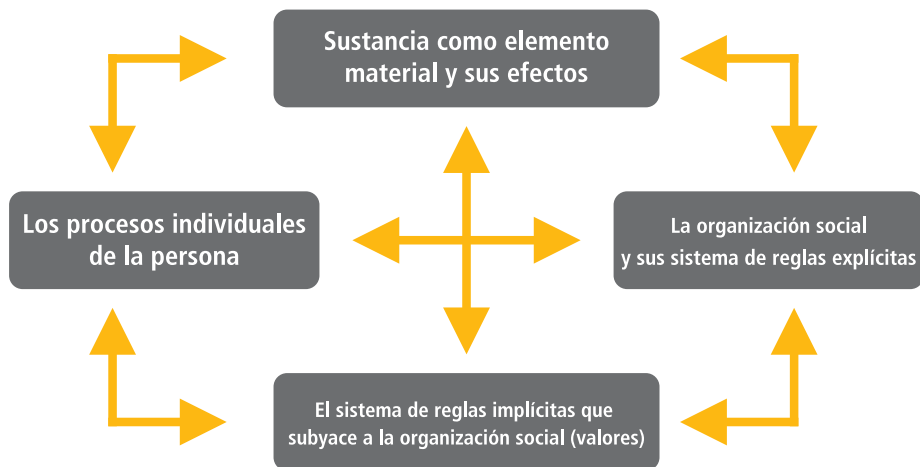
Sustancia como elemento material y sus efectos

Los procesos individuales de la persona

La organización social y sus sistema de reglas explícitas

El sistema de reglas implícitas que subyace a la organización social (valores)